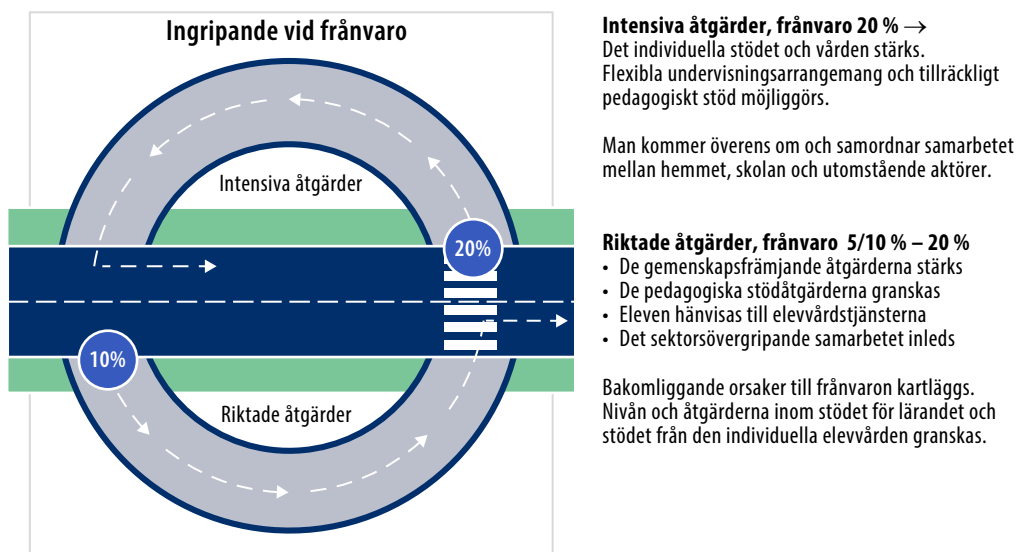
Ingripande vid frånvaro

Intensiva åtgärder

20%

10%

Riktade åtgärder

**Intensiva åtgärder, frånvaro 20 %** →
Det individuella stödet och vården stärks. Flexibla undervisningsarrangemang och tillräckligt pedagogiskt stöd möjliggörs.

Man kommer överens om och samordnar samarbetet mellan hemmet, skolan och utomstående aktörer.

**Riktade åtgärder, frånvaro 5/10 % – 20 %**
• De gemenskapsfrämjande åtgärderna stärks
• De pedagogiska stödåtgärderna granskas
• Eleven hänvisas till elevvårdstjänsterna
• Det sektorsövergripande samarbetet inleds

Bakomliggande orsaker till frånvaron kartläggs. Nivån och åtgärderna inom stödet för lärandet och stödet från den individuella elevvården granskas.